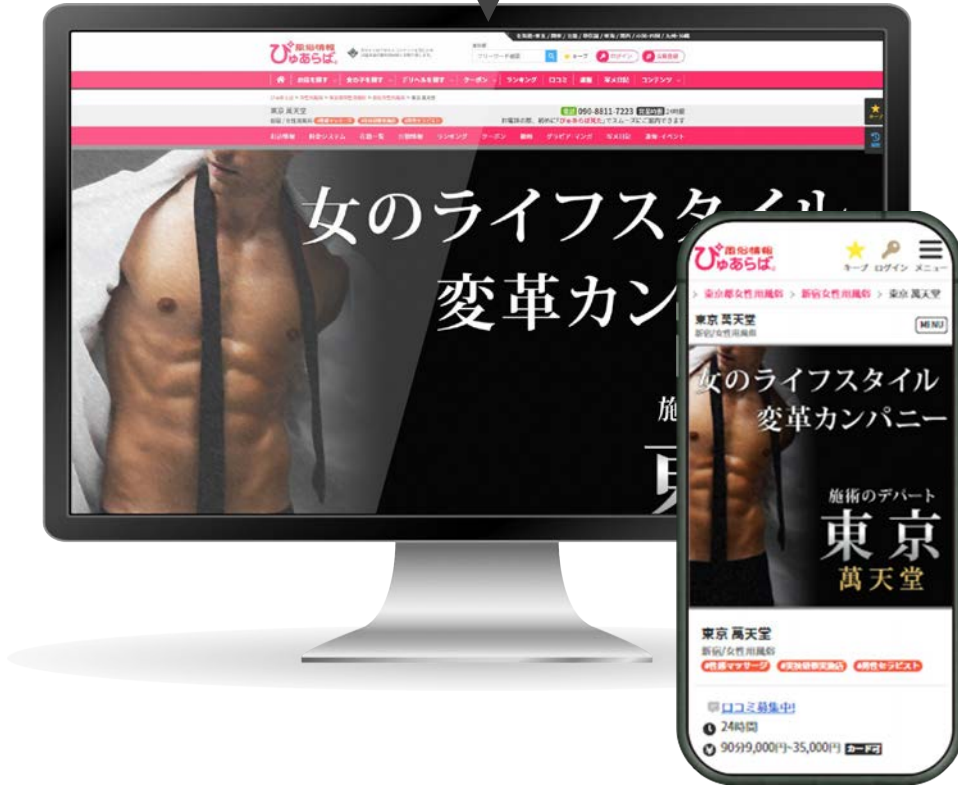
風俗情報
ぴゅあらば。

お店を探す
女の子を探す
デリヘルを探す
クーポン
ランキング
口コミ
速報
写メ日記
コンテンツ

東京 萬天堂
090-8811-7223

お店情報
料金システム
女の子一覧
出勤情報
ランキング
クーポン
動画
グラビア・マンガ
写メ日記
速報・イベント

女のライフスタイル
変革カンパ
施
東

風俗情報
ぴゅあらば。
キープ ログイン メニュー
> 東京都女性用風俗 > 新宿女性用風俗 > 東京 萬天堂
東京 萬天堂
新宿/女性用風俗
MENU

女のライフスタイル
変革カンパニー
施術のデパート
東京
萬天堂

東京 萬天堂
新宿/女性用風俗
#性感マッサージ
#実技研修実施店
#男性セラピスト

口コミ募集中!
24時間
90分9,000円~35,000円
カードOK